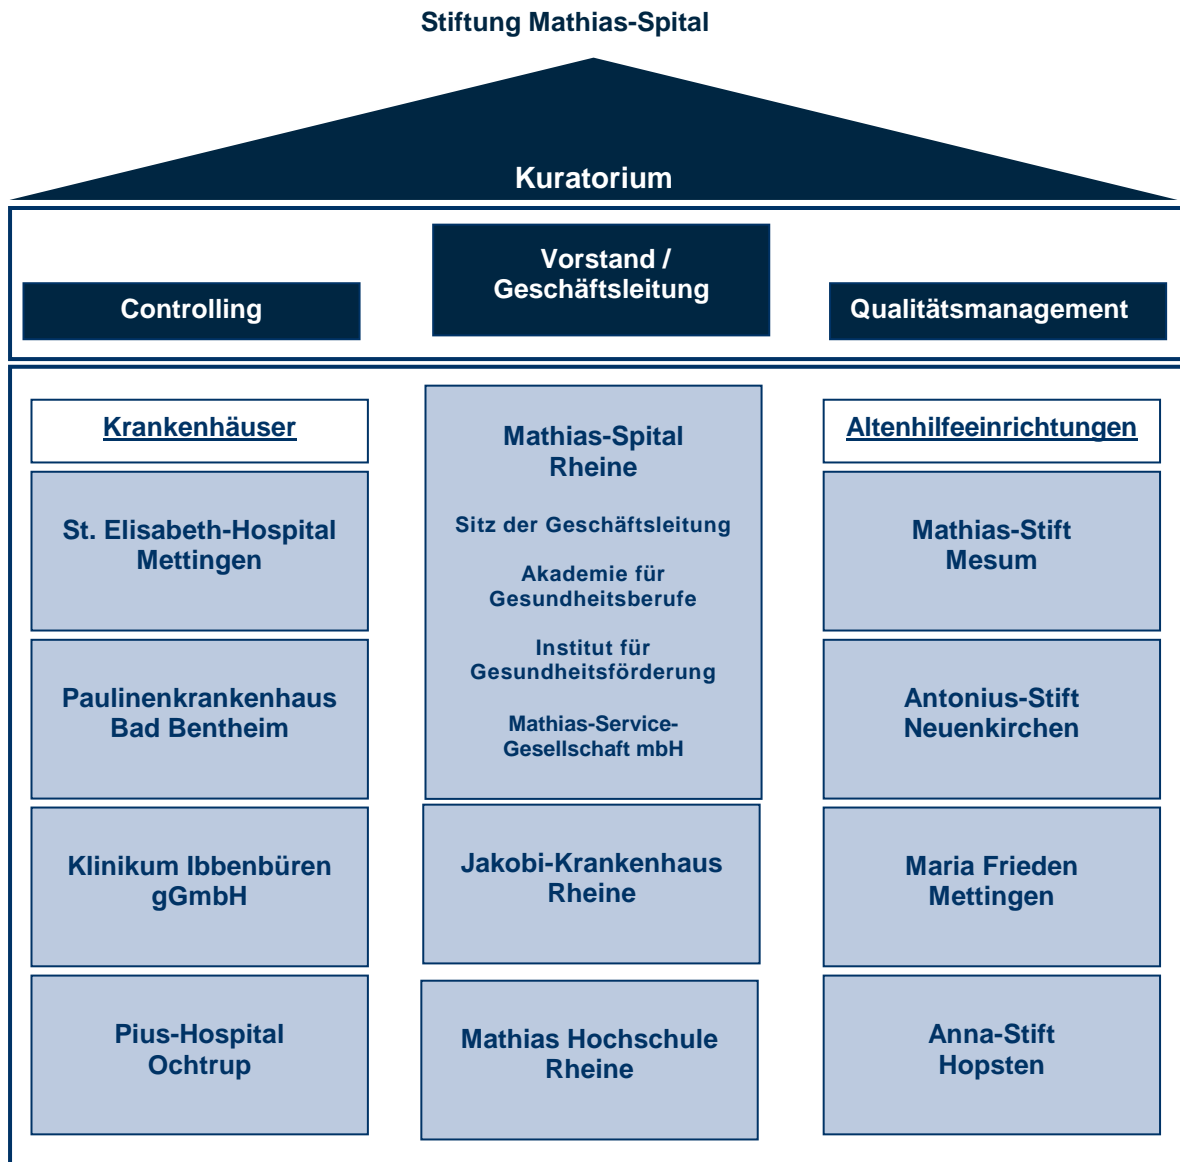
Stiftung Mathias-Spital

Kuratorium

Controlling

Vorstand / Geschäftsleitung

Qualitätsmanagement

Krankenhäuser

St. Elisabeth-Hospital Mettingen

Paulinenkrankenhaus Bad Bentheim

Klinikum Ibbenbüren gGmbH

Pius-Hospital Ochtrup

Mathias-Spital Rheine

Sitz der Geschäftsleitung

Akademie für Gesundheitsberufe

Institut für Gesundheitsförderung

Mathias-Service-Gesellschaft mbH

Jakobi-Krankenhaus Rheine

Mathias Hochschule Rheine

Altenhilfeeinrichtungen

Mathias-Stift Mesum

Antonius-Stift Neuenkirchen

Maria Frieden Mettingen

Anna-Stift Hopsten